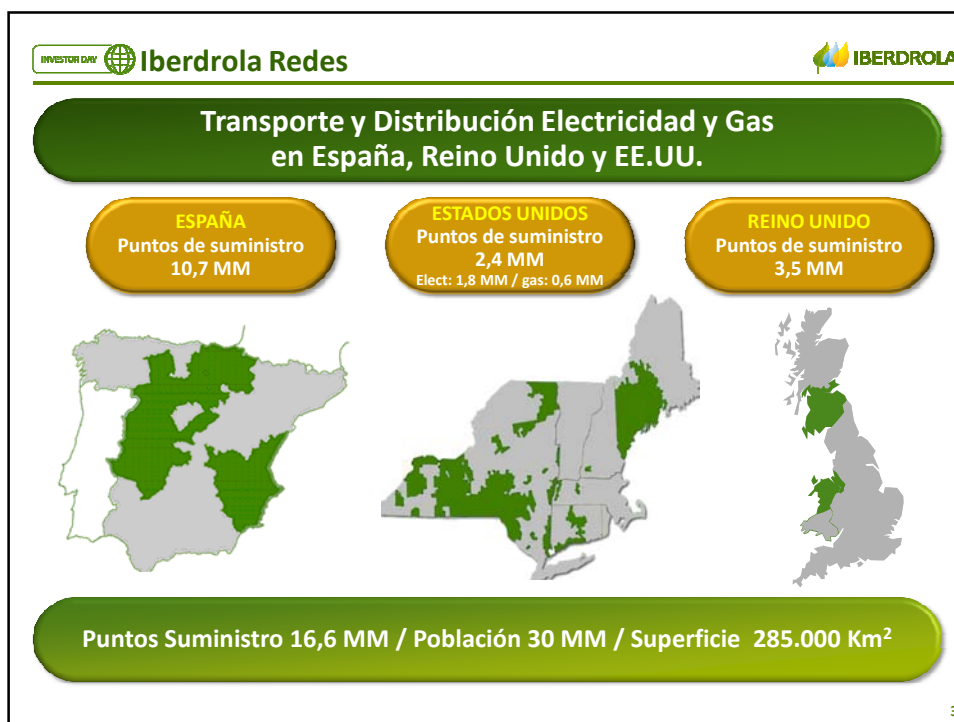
INVESTOR DAY Iberdrola Redes

IBERDROLA

Transporte y Distribución Electricidad y Gas en España, Reino Unido y EE.UU.

ESPAÑA
Puntos de suministro
10,7 MM

ESTADOS UNIDOS
Puntos de suministro
2,4 MM
Elect: 1,8 MM / gas: 0,6 MM

REINO UNIDO
Puntos de suministro
3,5 MM

Puntos Suministro 16,6 MM / Población 30 MM / Superficie 285.000 Km$^2$

3